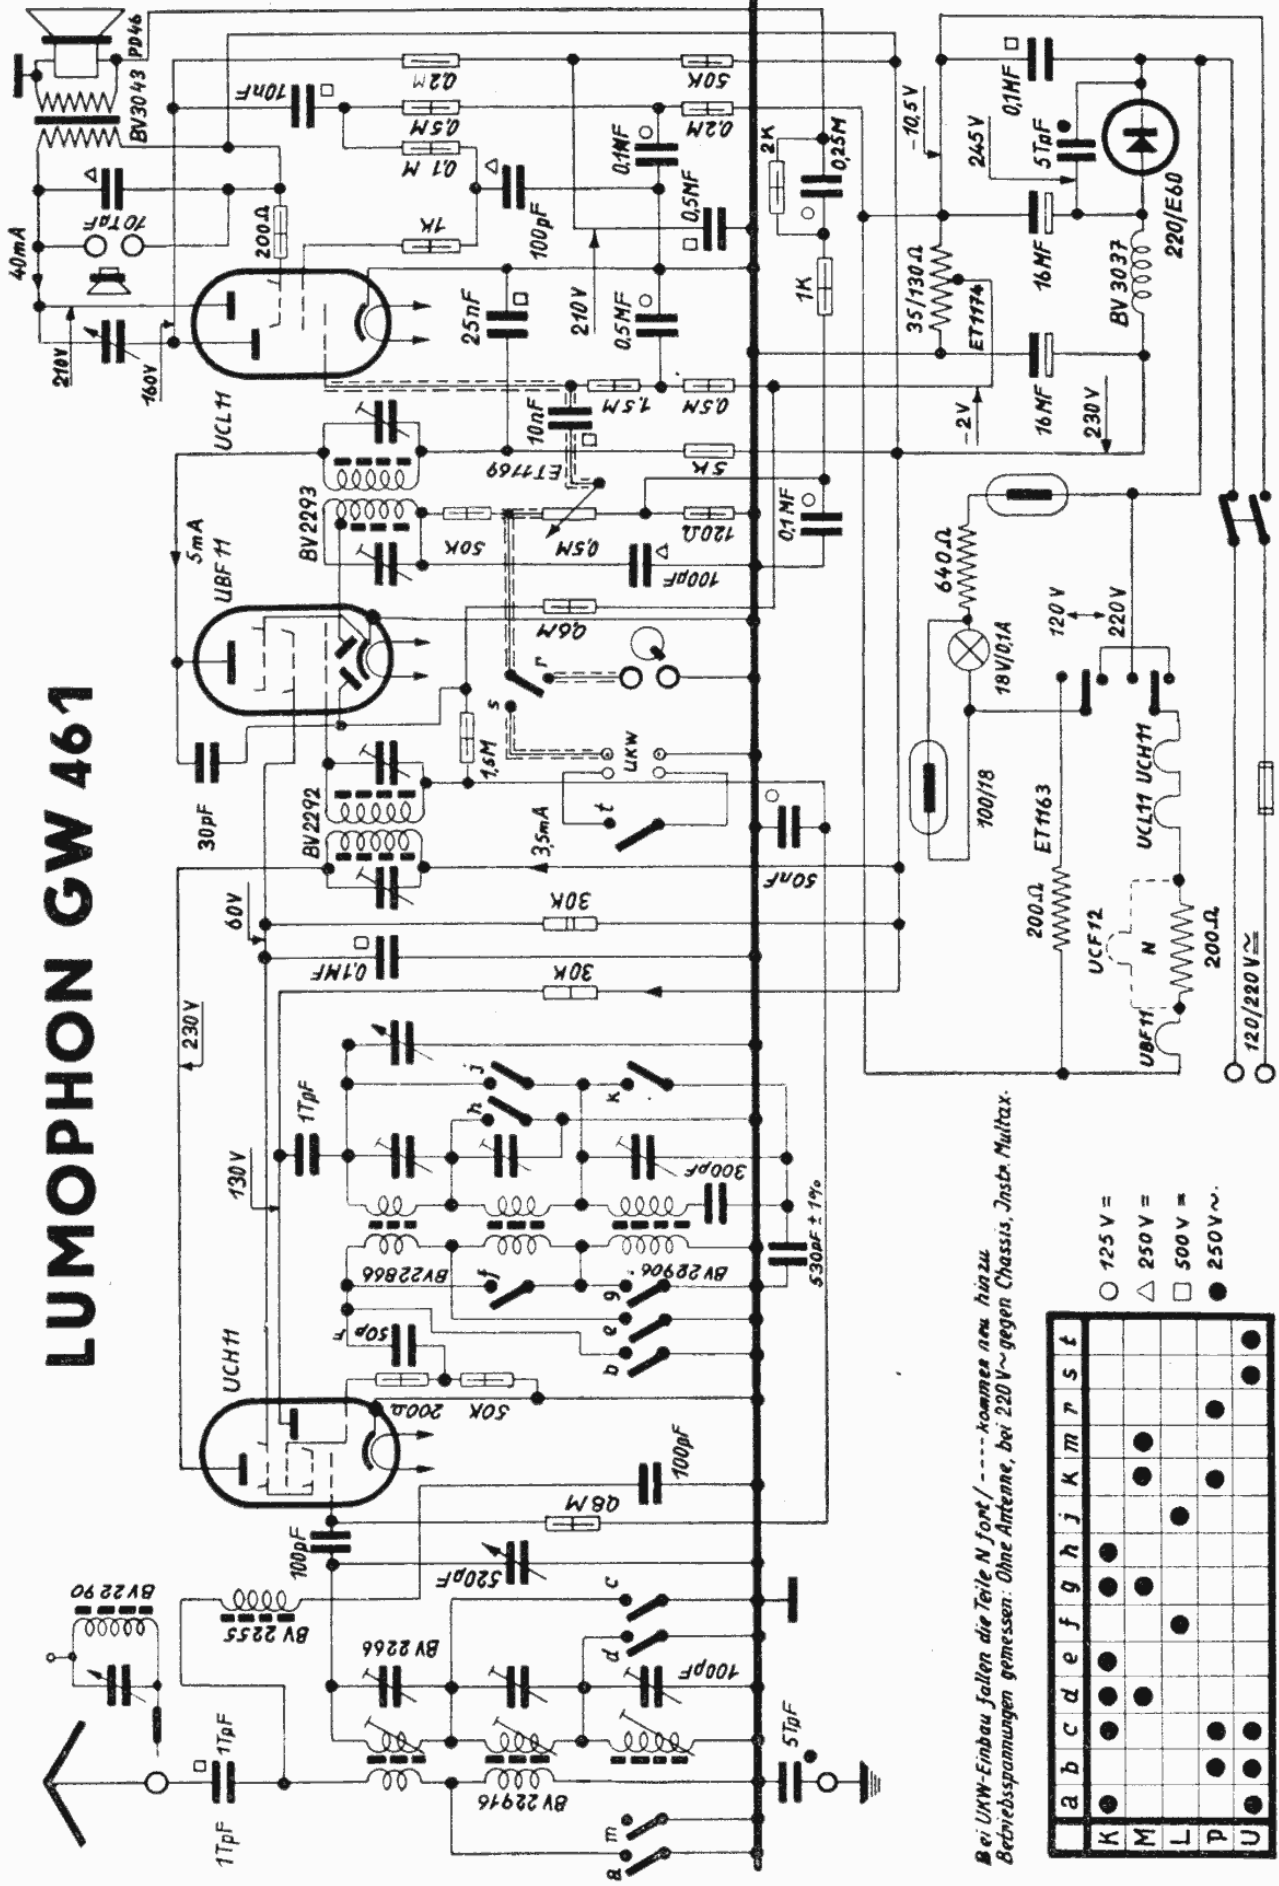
LUMOPHON GW 461

PD46
BV3043
40mA
70TμF
210V
160V
UCL11
200Ω
10nF
0,2M
0,5M
0,1M
1K
100pF
25nF
210V
0,1MF
0,5MF
0,5MF
50K
0,2M
2K
0,25M
1K
1,5M
0,5M
10nF
ET1169
5K
BV2293
5mA
UBF11
50K
0,5M
120Ω
100pF
0,1MF
0,6M
r
s
1,5M
UKW
t
3,5mA
BV2292
30pF
60V
30K
0,1MF
30K
50nF
230V
130V
1TpF
UCH11
50pF
200Ω
50K
BV22866
BV28906
300pF
530pF ±1%
f
e
g
b
h
j
k
100pF
0,8M
180pF
520pF
c
d
BV2266
100pF
BV2255
BV2290
1TpF
1TpF
BV22916
5TpF
a
m
-10,5V
0,1MF
245V
5TpF
220/E60
35/130Ω
ET1174
16MF
16MF
BV3037
-2V
230V
640Ω
18V/0,1A
120V
220V
100/18
ET1163
200Ω
UCL11
UCH11
UCF12
N
200Ω
UBF11
120/220V≈

Bei UKW-Einbau fallen die Teile N fort / ---- kommen neu hinzu
Betriebsspannungen gemessen: Ohne Antenne, bei 220V~ gegen Chassis, Jnstr. Multax.

|  | a | b | c | d | e | f | g | h | j | k | m | r | s | t |
|---|---|---|---|---|---|---|---|---|---|---|---|---|---|---|
| K | ● |  | ● | ● | ● |  | ● | ● |  |  |  |  |  |  |
| M |  |  |  | ● |  |  | ● |  |  | ● | ● |  |  |  |
| L |  |  |  |  |  | ● |  |  | ● |  |  |  |  |  |
| P |  | ● | ● |  |  |  |  |  |  | ● |  | ● |  |  |
| U | ● | ● | ● |  |  |  |  |  |  |  |  |  | ● | ● |

○ 125 V =
△ 250 V =
□ 500 V =
● 250 V~